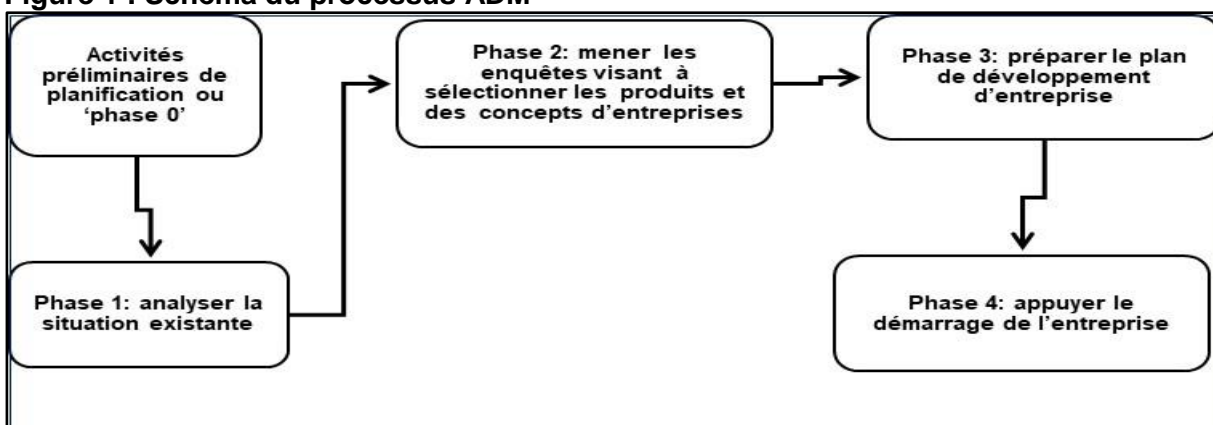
Figure 1 : Schéma du processus ADM

Activités préliminaires de planification ou 'phase 0'

Phase 1: analyser la situation existante

Phase 2: mener les enquêtes visant à sélectionner les produits et des concepts d'entreprises

Phase 3: préparer le plan de développement d'entreprise

Phase 4: appuyer le démarrage de l'entreprise